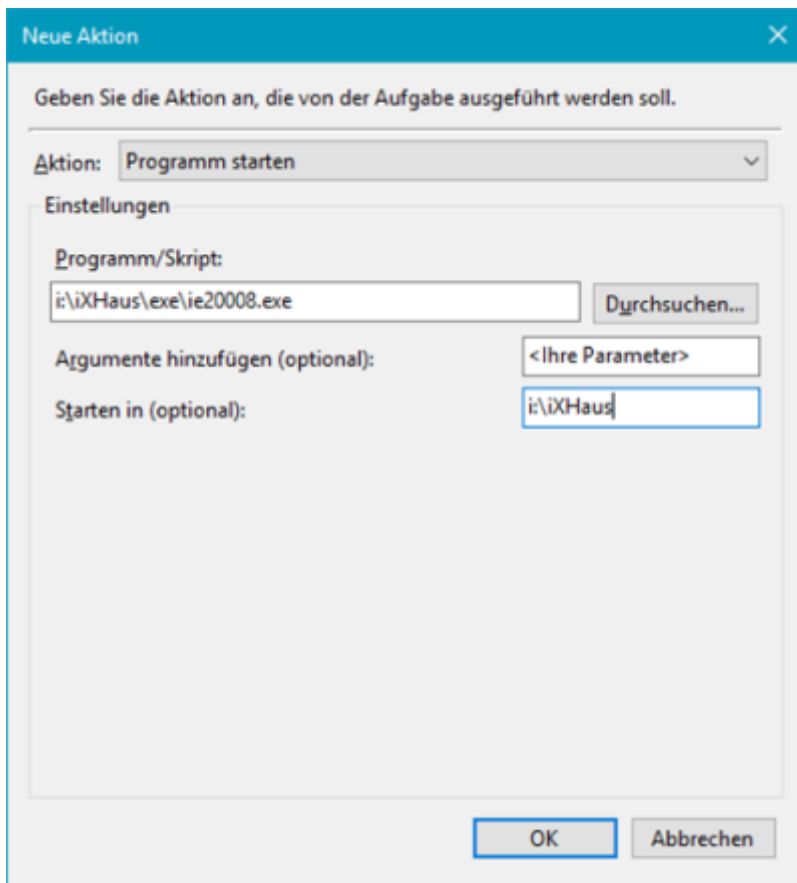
Neue Aktion

Geben Sie die Aktion an, die von der Aufgabe ausgeführt werden soll.

Aktion: Programm starten

Einstellungen

Programm/Skript:

i:\iXHaus\exe\ie20008.exe

Durchsuchen...

Argumente hinzufügen (optional): <Ihre Parameter>

Starten in (optional): i:\iXHaus

OK

Abbrechen